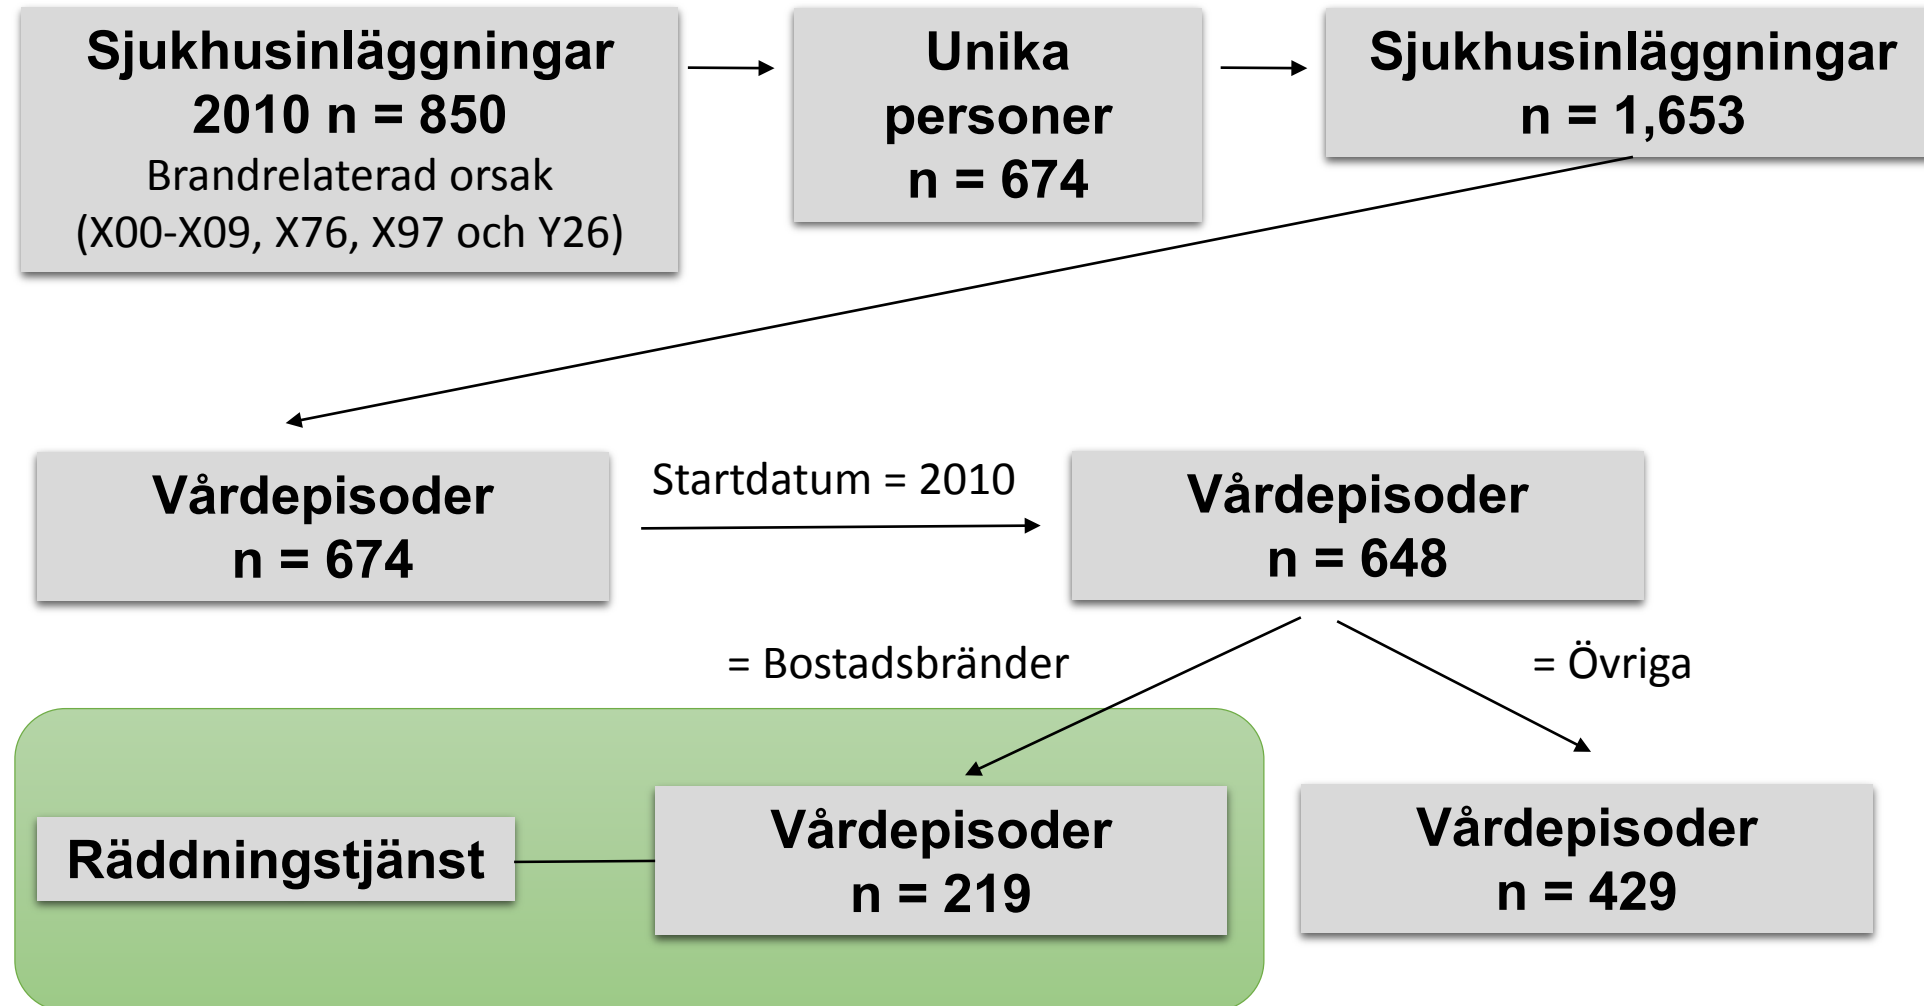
Sjukhusinläggningar 2010 n = 850
Brandrelaterad orsak (X00-X09, X76, X97 och Y26)

Unika personer n = 674

Sjukhusinläggningar n = 1,653

Vårdepisoder n = 674

Startdatum = 2010

Vårdepisoder n = 648

= Bostadsbränder

= Övriga

Räddningstjänst

Vårdepisoder n = 219

Vårdepisoder n = 429